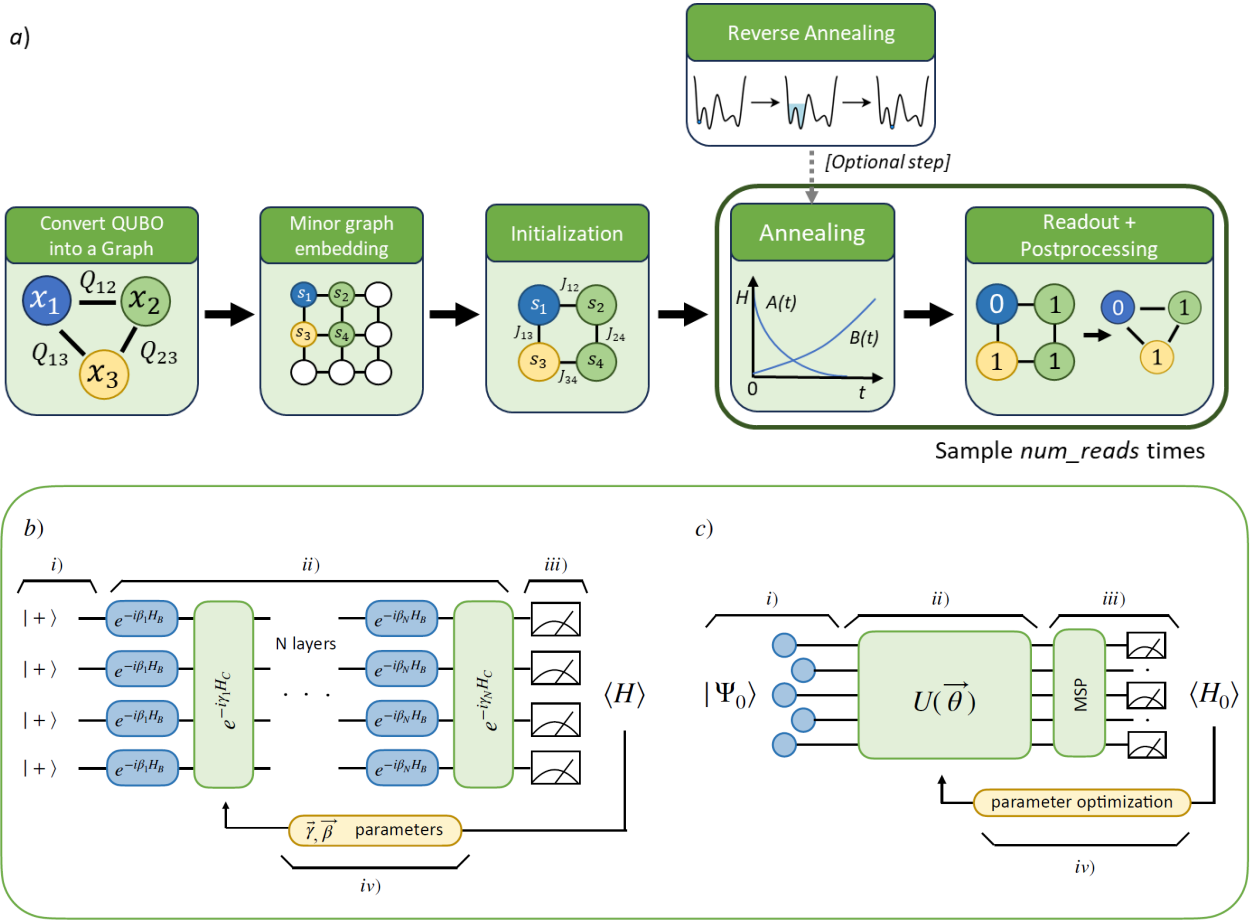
a)

Reverse Annealing

[Optional step]

Convert QUBO into a Graph

$x_1$ $Q_{12}$ $x_2$ $Q_{13}$ $Q_{23}$ $x_3$

Minor graph embedding

$s_1$ $s_2$ $s_3$ $s_4$

Initialization

$s_1$ $J_{12}$ $s_2$ $J_{13}$ $J_{24}$ $s_3$ $s_4$ $J_{34}$

Annealing

H A(t) B(t) 0 t

Readout + Postprocessing

0 1 1 1 0 1 1

Sample *num_reads* times

b)

i) ii) iii)

$|+\rangle$ $e^{-i\beta_1 H_B}$ $e^{-i\gamma_1 H_C}$ N layers $e^{-i\beta_N H_B}$ $e^{-i\gamma_N H_C}$

$|+\rangle$ $e^{-i\beta_1 H_B}$ $e^{-i\beta_N H_B}$

$|+\rangle$ $e^{-i\beta_1 H_B}$ . . . $e^{-i\beta_N H_B}$ $\langle H\rangle$

$|+\rangle$ $e^{-i\beta_1 H_B}$ $e^{-i\beta_N H_B}$

$\vec{\gamma}, \vec{\beta}$ parameters

iv)

c)

i) ii) iii)

$|\Psi_0\rangle$ $U(\vec{\theta})$ MSP $\langle H_0\rangle$

parameter optimization

iv)